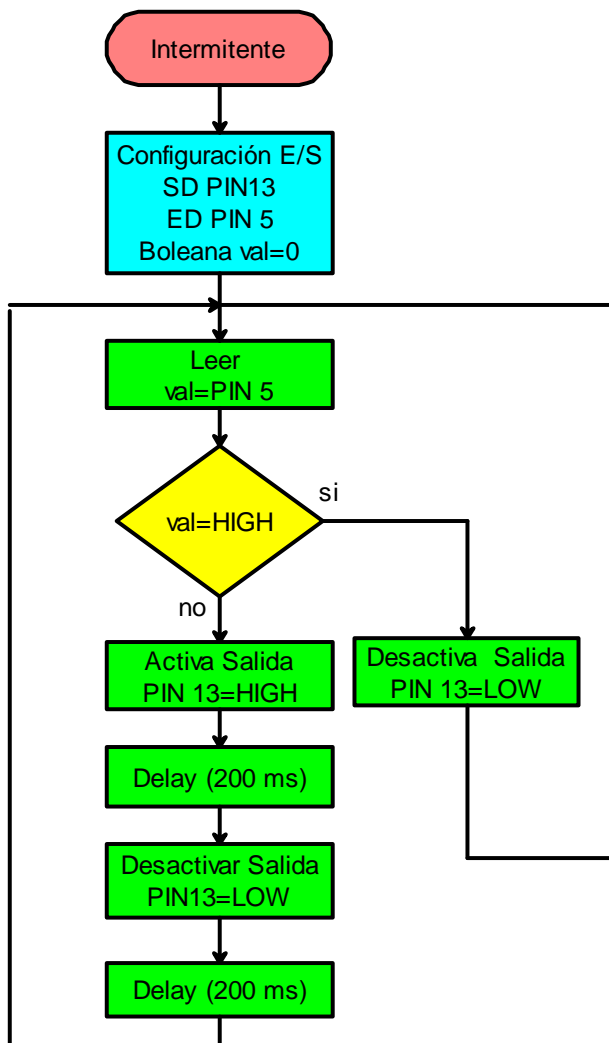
Intermitente

Configuración E/S
SD PIN13
ED PIN 5
Boleana val=0

Leer
val=PIN 5

val=HIGH

si

no

Activa Salida
PIN 13=HIGH

Desactiva Salida
PIN 13=LOW

Delay (200 ms)

Desactivar Salida
PIN13=LOW

Delay (200 ms)